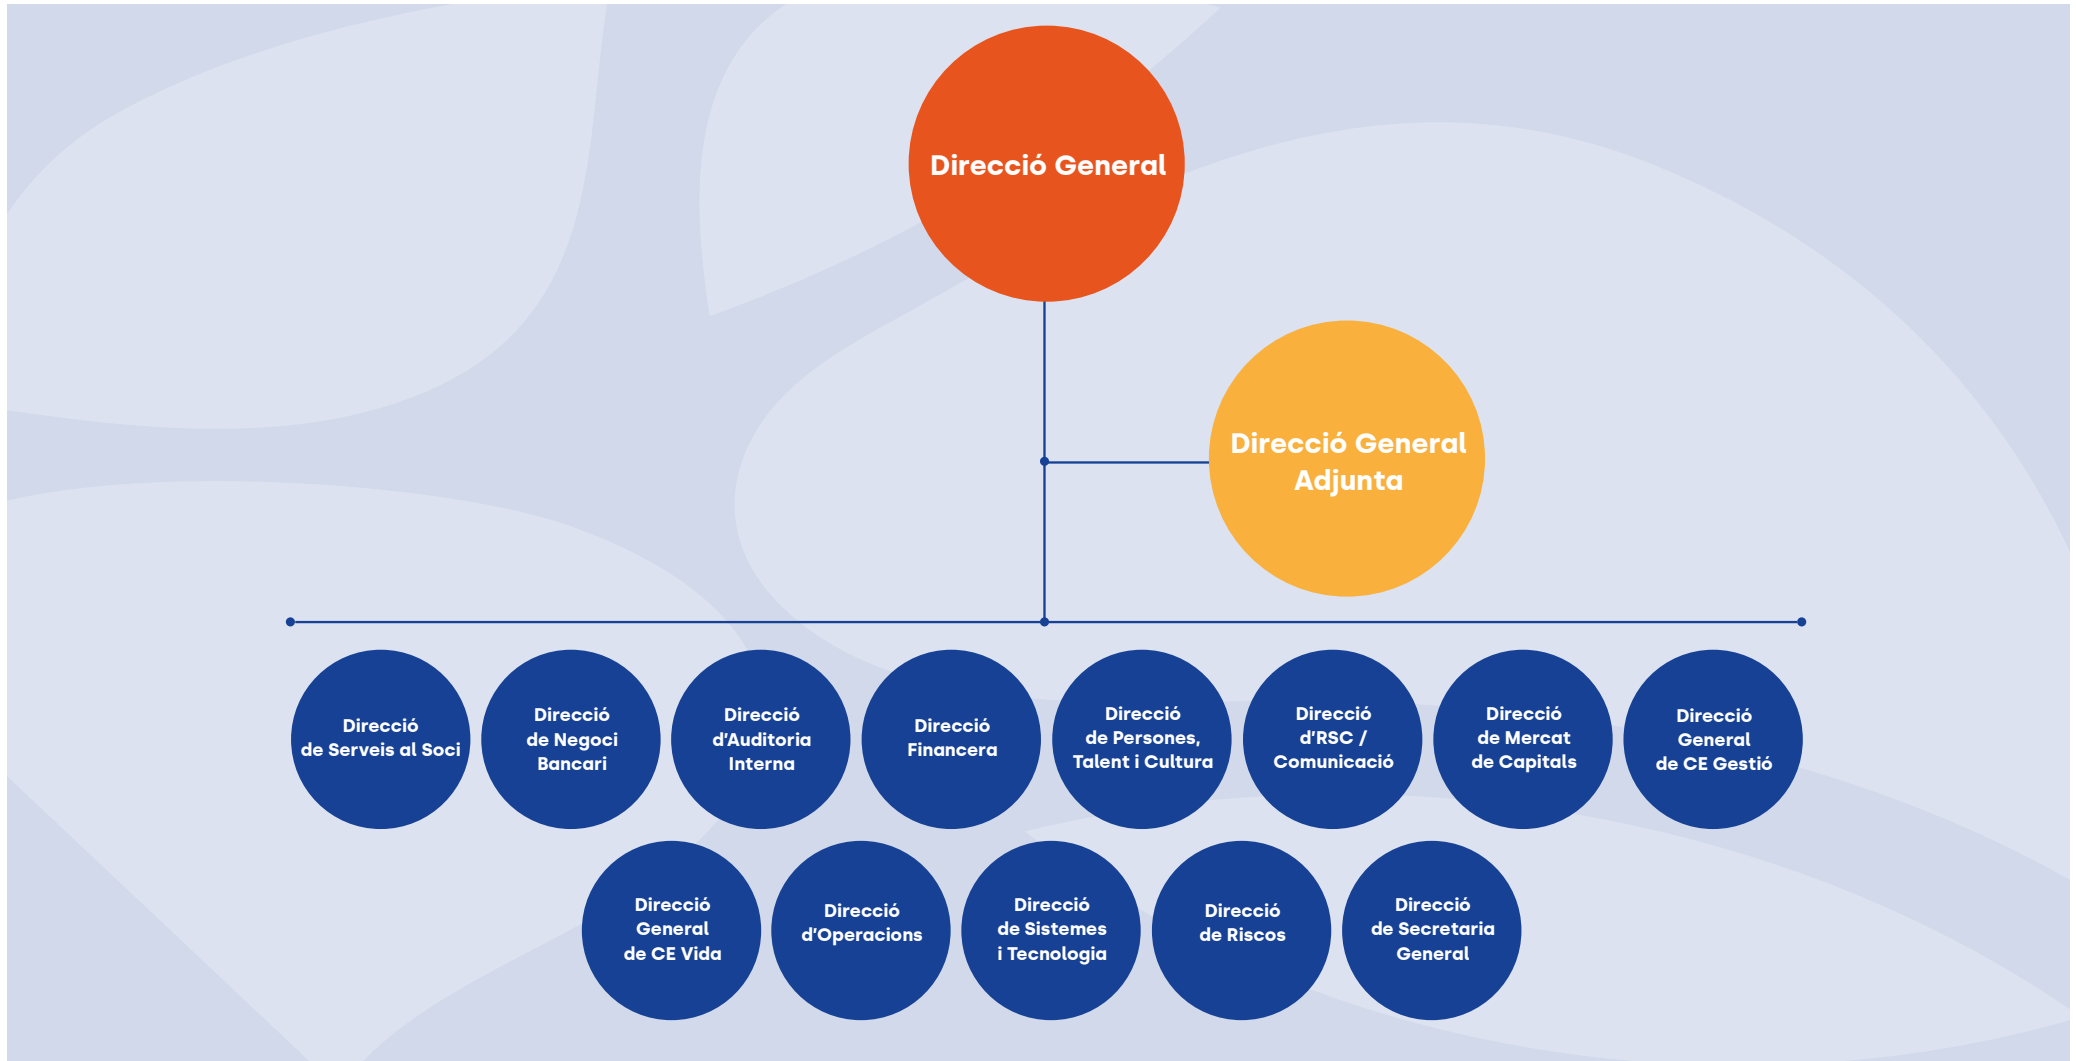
Direcció General

Direcció General Adjunta

Direcció de Serveis al Soci

Direcció de Negoci Bancari

Direcció d'Auditoria Interna

Direcció Financera

Direcció de Persones, Talent i Cultura

Direcció d'RSC / Comunicació

Direcció de Mercat de Capitals

Direcció General de CE Gestió

Direcció General de CE Vida

Direcció d'Operacions

Direcció de Sistemes i Tecnologia

Direcció de Riscos

Direcció de Secretaria General